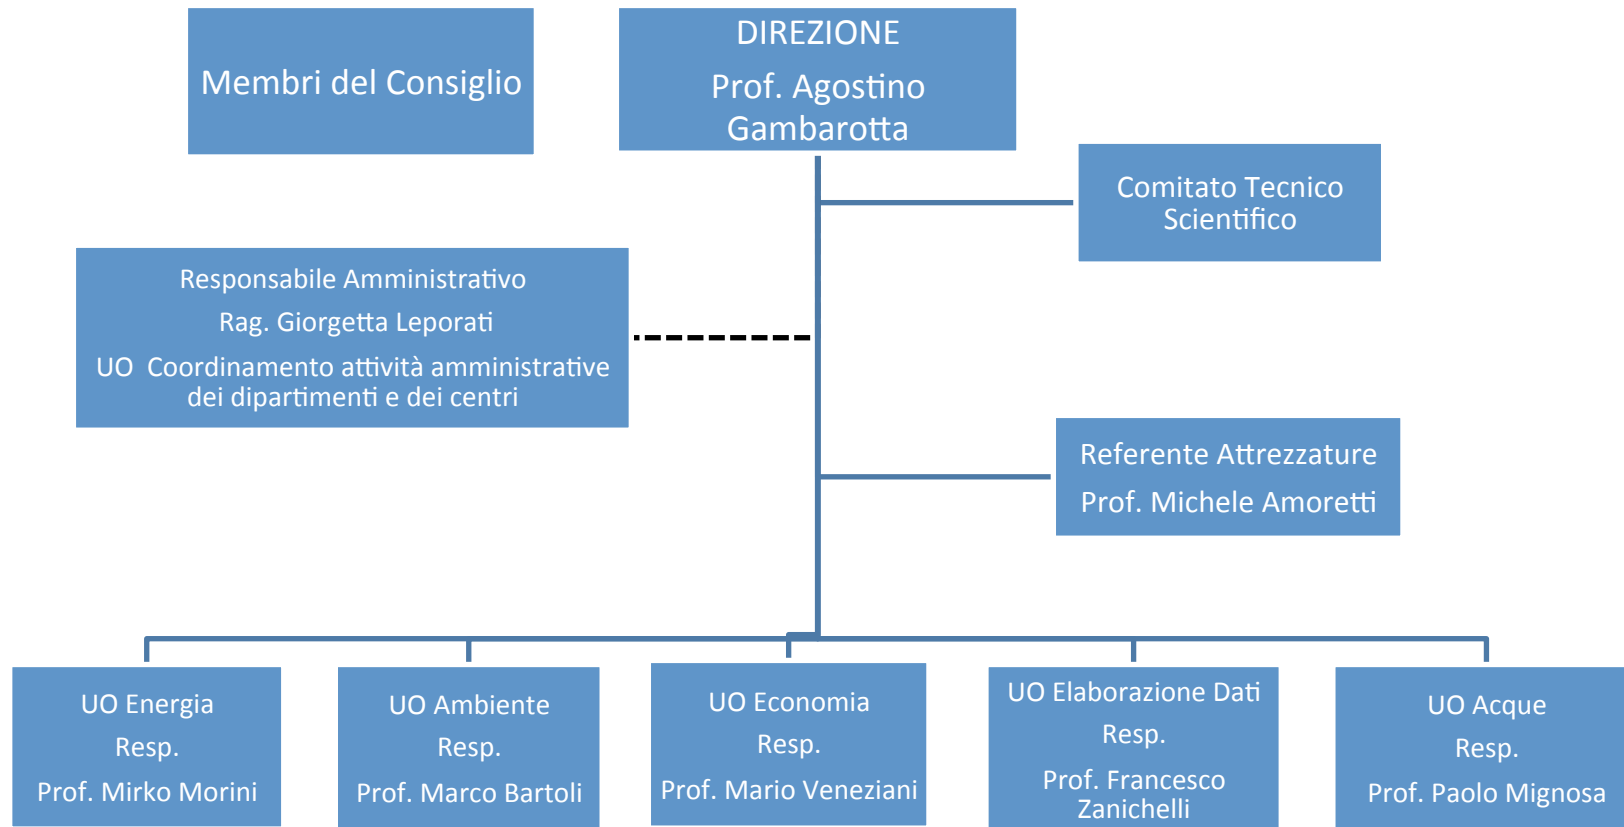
Membri del Consiglio

DIREZIONE
Prof. Agostino Gambarotta

Comitato Tecnico Scientifico

Responsabile Amministrativo
Rag. Giorgetta Leporati
UO Coordinamento attività amministrative dei dipartimenti e dei centri

Referente Attrezzature
Prof. Michele Amoretti

UO Energia
Resp.
Prof. Mirko Morini

UO Ambiente
Resp.
Prof. Marco Bartoli

UO Economia
Resp.
Prof. Mario Veneziani

UO Elaborazione Dati
Resp.
Prof. Francesco Zanichelli

UO Acque
Resp.
Prof. Paolo Mignosa